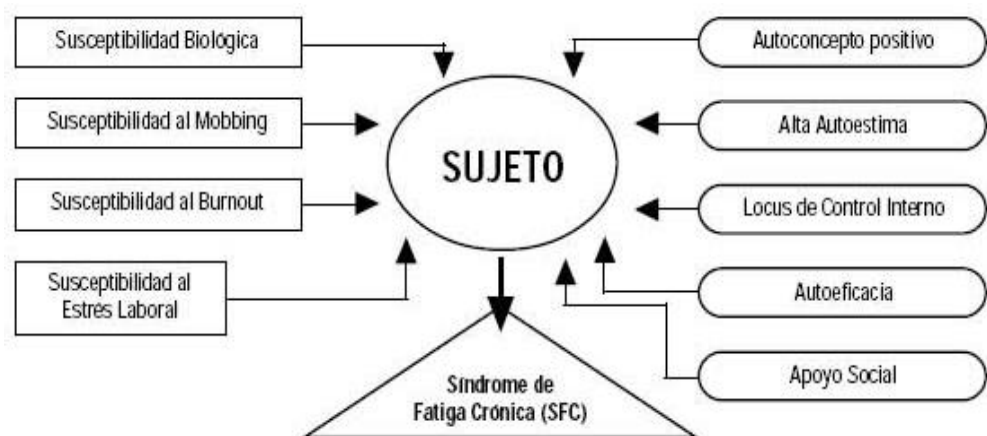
Susceptibilidad Biológica

Susceptibilidad al Mobbing

Susceptibilidad al Burnout

Susceptibilidad al Estrés Laboral

SUJETO

Autoconcepto positivo

Alta Autoestima

Locus de Control Interno

Autoeficacia

Apoyo Social

Síndrome de Fatiga Crónica (SFC)